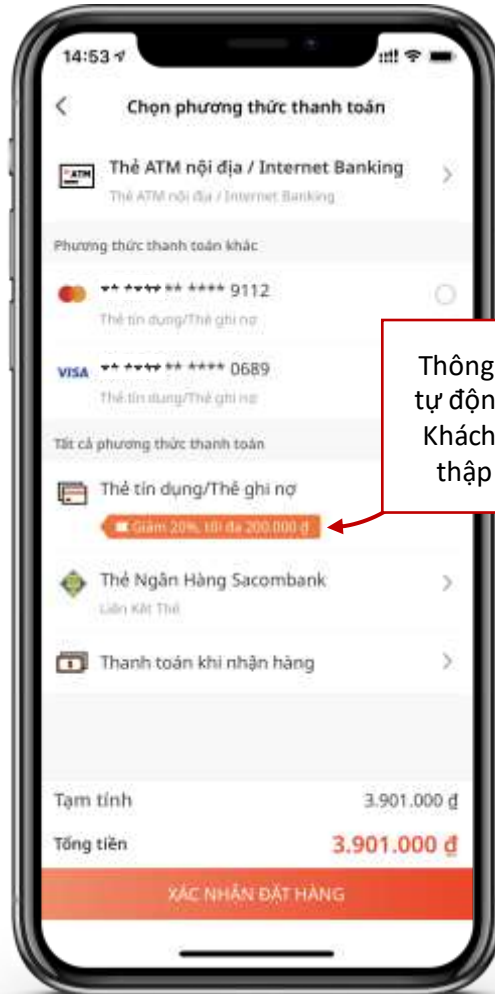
14:53

Chọn phương thức thanh toán

ATM Thẻ ATM nội địa / Internet Banking
Thẻ ATM nội địa / Internet Banking

Phương thức thanh toán khác

** **** ** **** 9112
Thẻ tín dụng/Thẻ ghi nợ

VISA ** **** ** **** 0689
Thẻ tín dụng/Thẻ ghi nợ

Tất cả phương thức thanh toán

Thẻ tín dụng/Thẻ ghi nợ
Giảm 20%, tối đa 200.000 đ

Thẻ Ngân Hàng Sacombank
Liên Kết Thẻ

Thanh toán khi nhận hàng

Tạm tính 3.901.000 đ
Tổng tiền 3.901.000 đ

XÁC NHẬN ĐẶT HÀNG

Thông
tự độn
Khách
thập